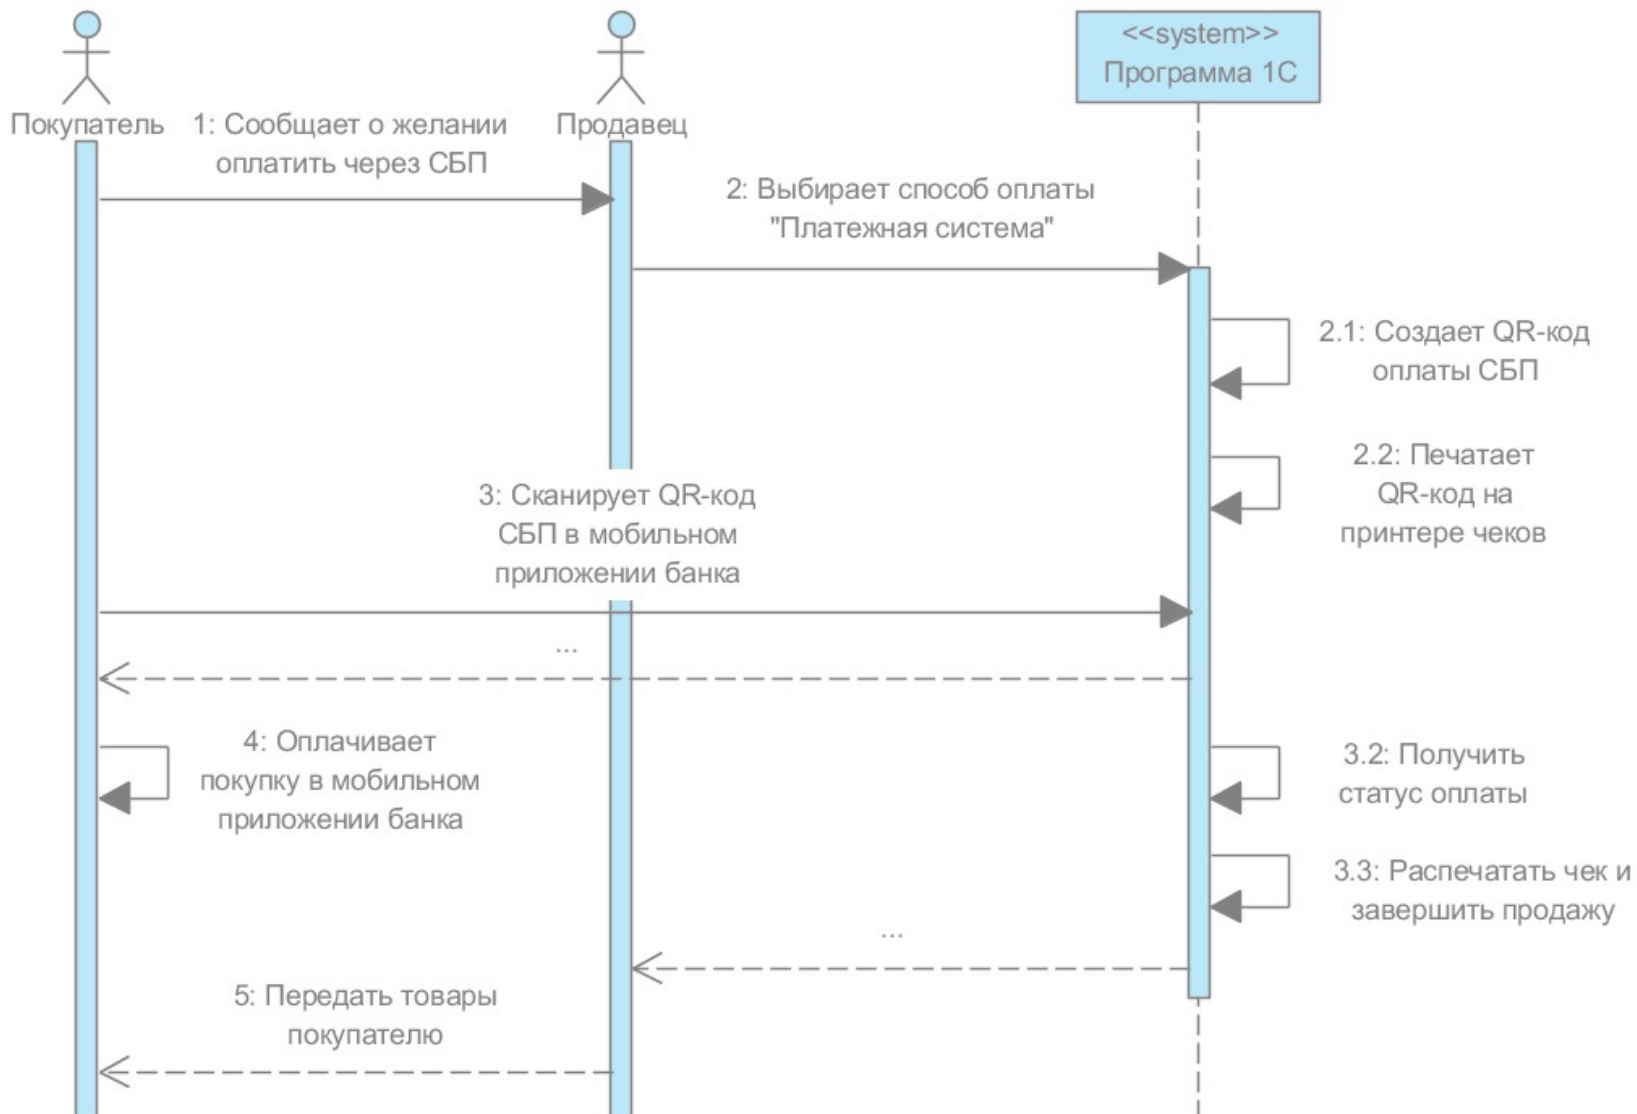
Покупатель

Продавец

<<system>>
Программа 1С

1: Сообщает о желании оплатить через СБП

2: Выбирает способ оплаты "Платежная система"

2.1: Создает QR-код оплаты СБП

2.2: Печатает QR-код на принтере чеков

3: Сканирует QR-код СБП в мобильном приложении банка

...

4: Оплачивает покупку в мобильном приложении банка

3.2: Получить статус оплаты

3.3: Распечатать чек и завершить продажу

...

5: Передать товары покупателю